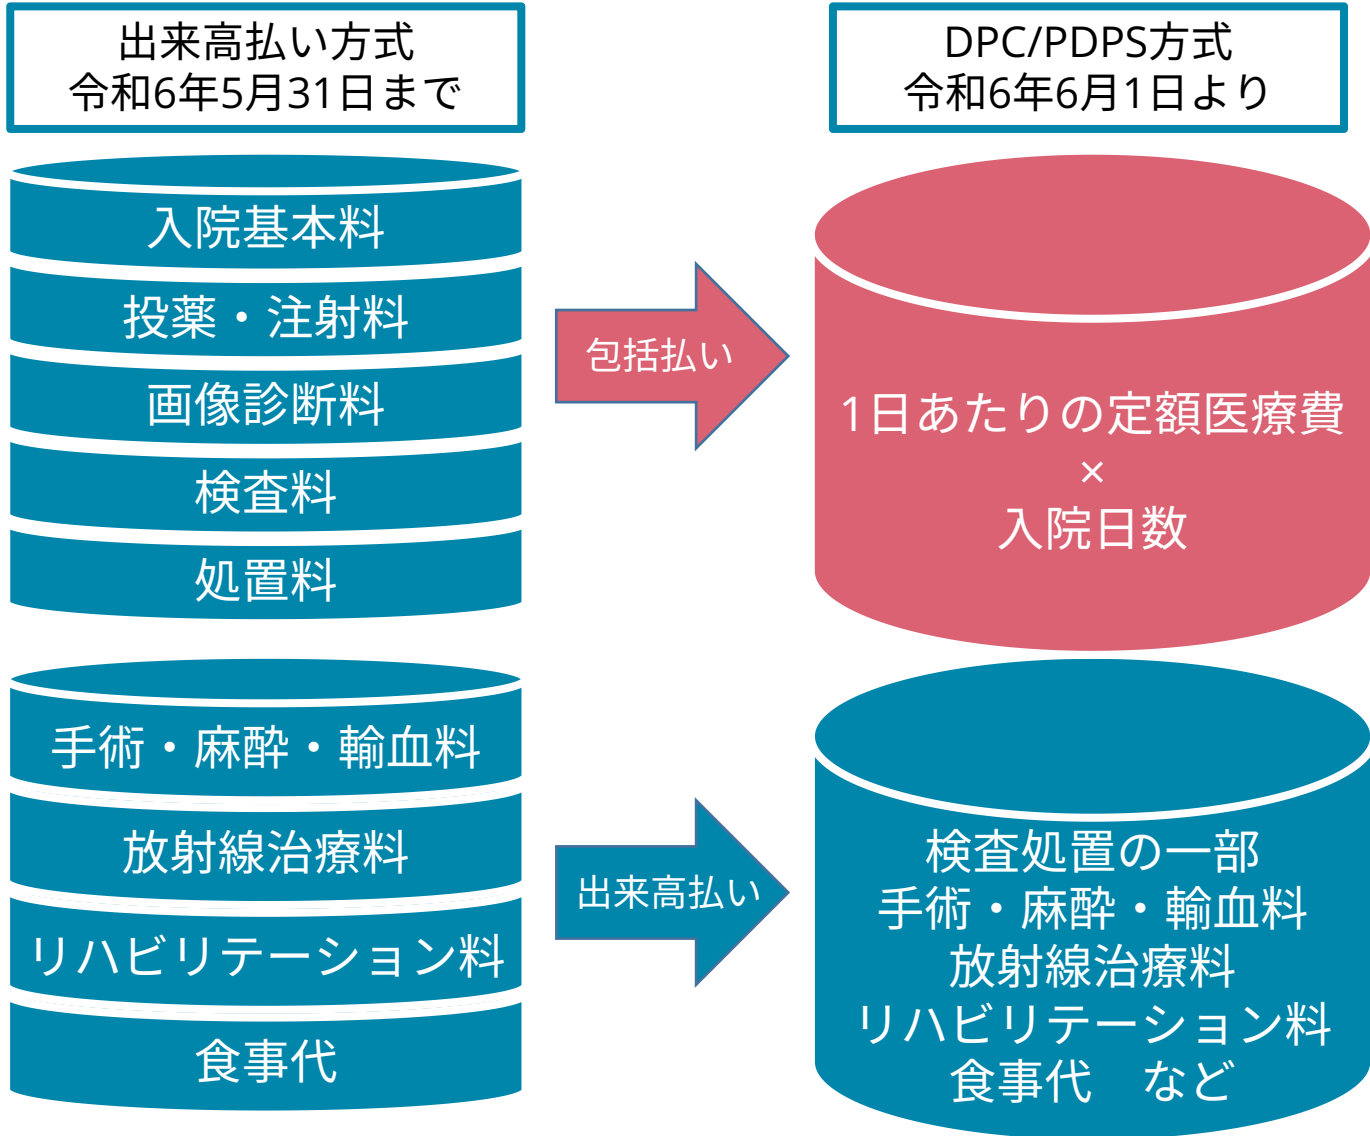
出来高払い方式
令和6年5月31日まで

DPC/PDPS方式
令和6年6月1日より

入院基本料

投薬・注射料

画像診断料

検査料

処置料

包括払い

1日あたりの定額医療費
×
入院日数

手術・麻酔・輸血料

放射線治療料

リハビリテーション料

食事代

出来高払い

検査処置の一部
手術・麻酔・輸血料
放射線治療料
リハビリテーション料
食事代　など